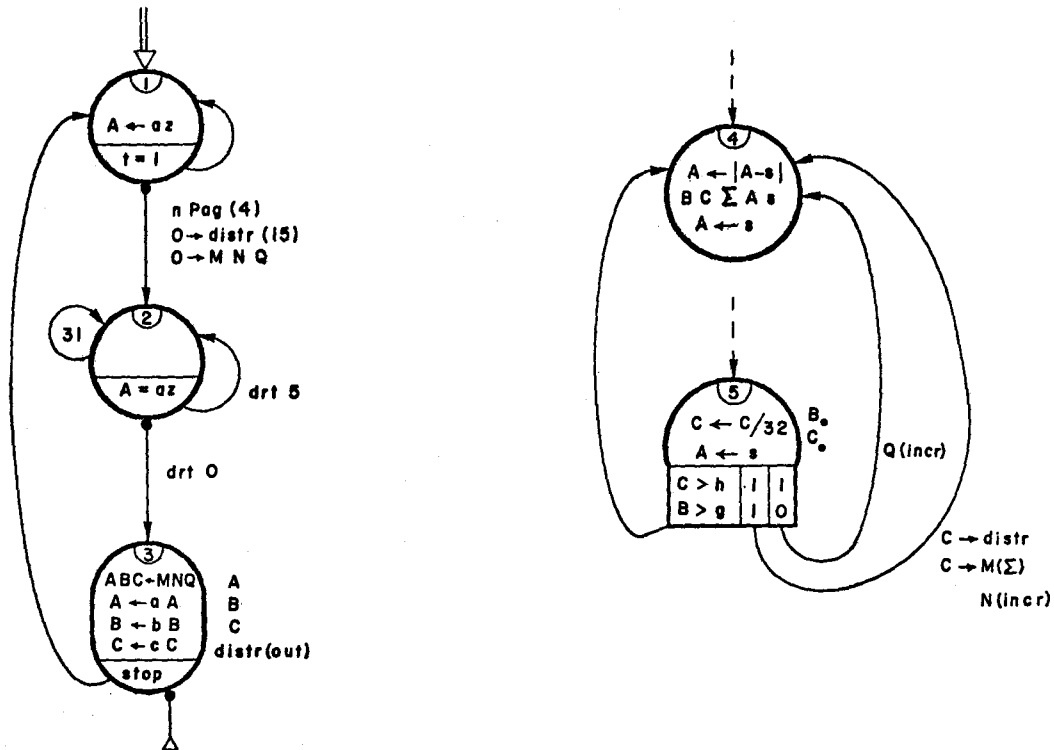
1
$A \leftarrow az$
$t = 1$

n Pag (4)
$0 \rightarrow$ distr (15)
$0 \rightarrow M\ N\ Q$

31
2
$A = az$
drt 5

drt 0

3
$ABC \leftarrow MNQ$
$A \leftarrow a\,A$
$B \leftarrow b\,B$
$C \leftarrow c\,C$
stop
A
B
C
distr(out)

4
$A \leftarrow |A-s|$
$B\ C\ \sum A\ s$
$A \leftarrow s$

5
$C \leftarrow C/32$
$A \leftarrow s$
$B_e$
$C_e$

| $C > h$ | 1 | 1 |
|---|---|---|
| $B > g$ | 1 | 0 |

Q (incr)

$C \rightarrow$ distr
$C \rightarrow M(\Sigma)$
N (incr)